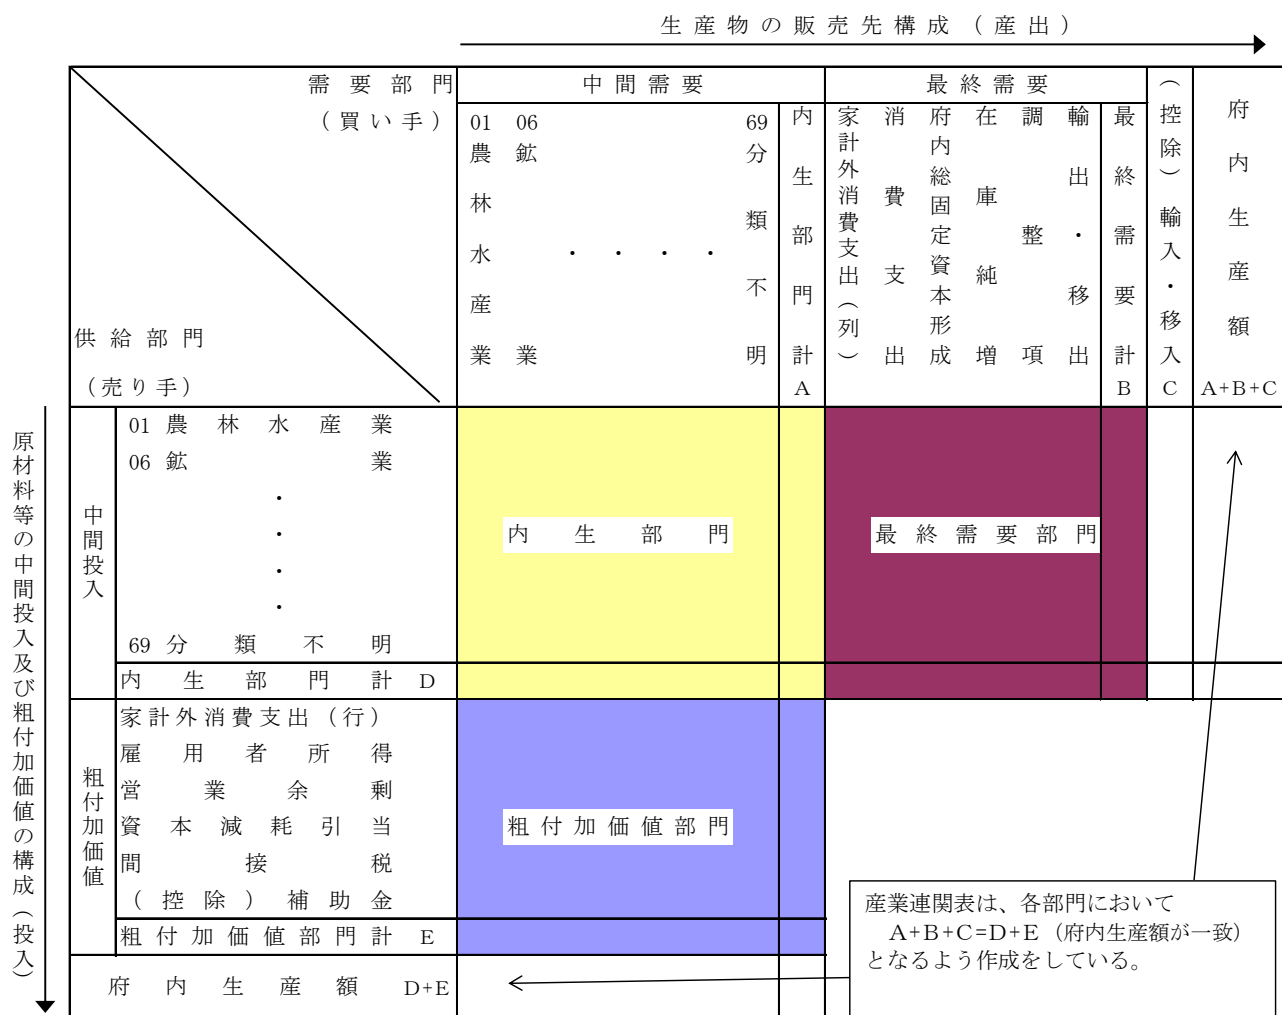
生産物の販売先構成（産出）

| 需要部門（買い手）／供給部門（売り手） | 中間需要 01 農林水産業 06 鉱業 ・・・・ 69 分類不明 | 内生部門計 A | 最終需要 家計外消費支出（列） 消費支出 府内総固定資本形成 在庫純増 調整項 輸出・移出 | 最終需要計 B | （控除）輸入・移入 C | 府内生産額 A+B+C |
|---|---|---|---|---|---|---|
| 中間投入 01 農林水産業 06 鉱業 ・ ・ ・ ・ 69 分類不明 | 内生部門 | | 最終需要部門 | | | |
| 内生部門計 D | | | | | | |
| 粗付加価値 家計外消費支出（行） 雇用者所得 営業余剰 資本減耗引当 間接税 （控除）補助金 | 粗付加価値部門 | | | | | |
| 粗付加価値部門計 E | | | | | | |
| 府内生産額 D+E | | | | | | |

原材料等の中間投入及び粗付加価値の構成（投入）

産業連関表は、各部門において A+B+C=D+E（府内生産額が一致）となるよう作成をしている。